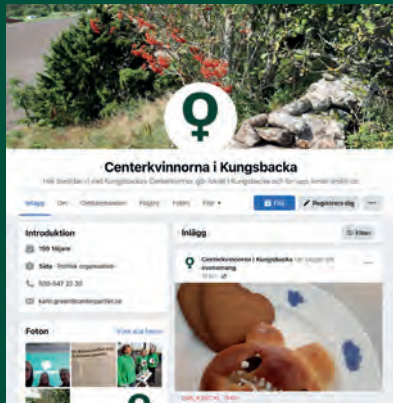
Centerkvinnorna i Kungsbacka

Här berättar vi vad Kungsbackas Centerkvinnor gör lokalt i Kungsbacka och för sig lever ändå ut.

Inlägg Om Omnämnanden Följare Foton Mer ▾

Följ

Registrera dig

···

Introduktion

159 följare

Sida · Politisk organisation

020-547 20 30

karin.green@centerpartiet.se

Foton

Visa alla foton

Inlägg

Filter

Centerkvinnorna i Kungsbacka har skapat ett evenemang

19 mars

···

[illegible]